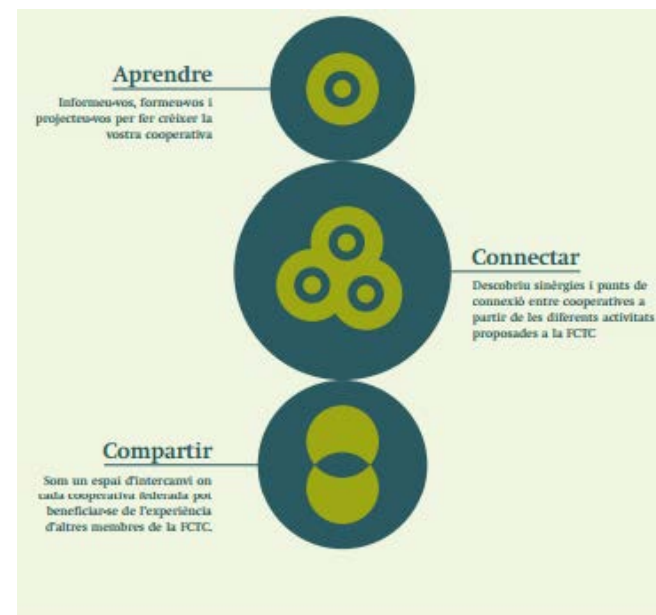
Aprendre

Informeu-vos, formeu-vos i projecteu-vos per fer créixer la vostra cooperativa

Connectar

Descobriu sinèrgies i punts de connexió entre cooperatives a partir de les diferents activitats proposades a la FCTC

Compartir

Som un espai d'intercanvi on cada cooperativa federada pot beneficiar-se de l'experiència d'altres membres de la FCTC.